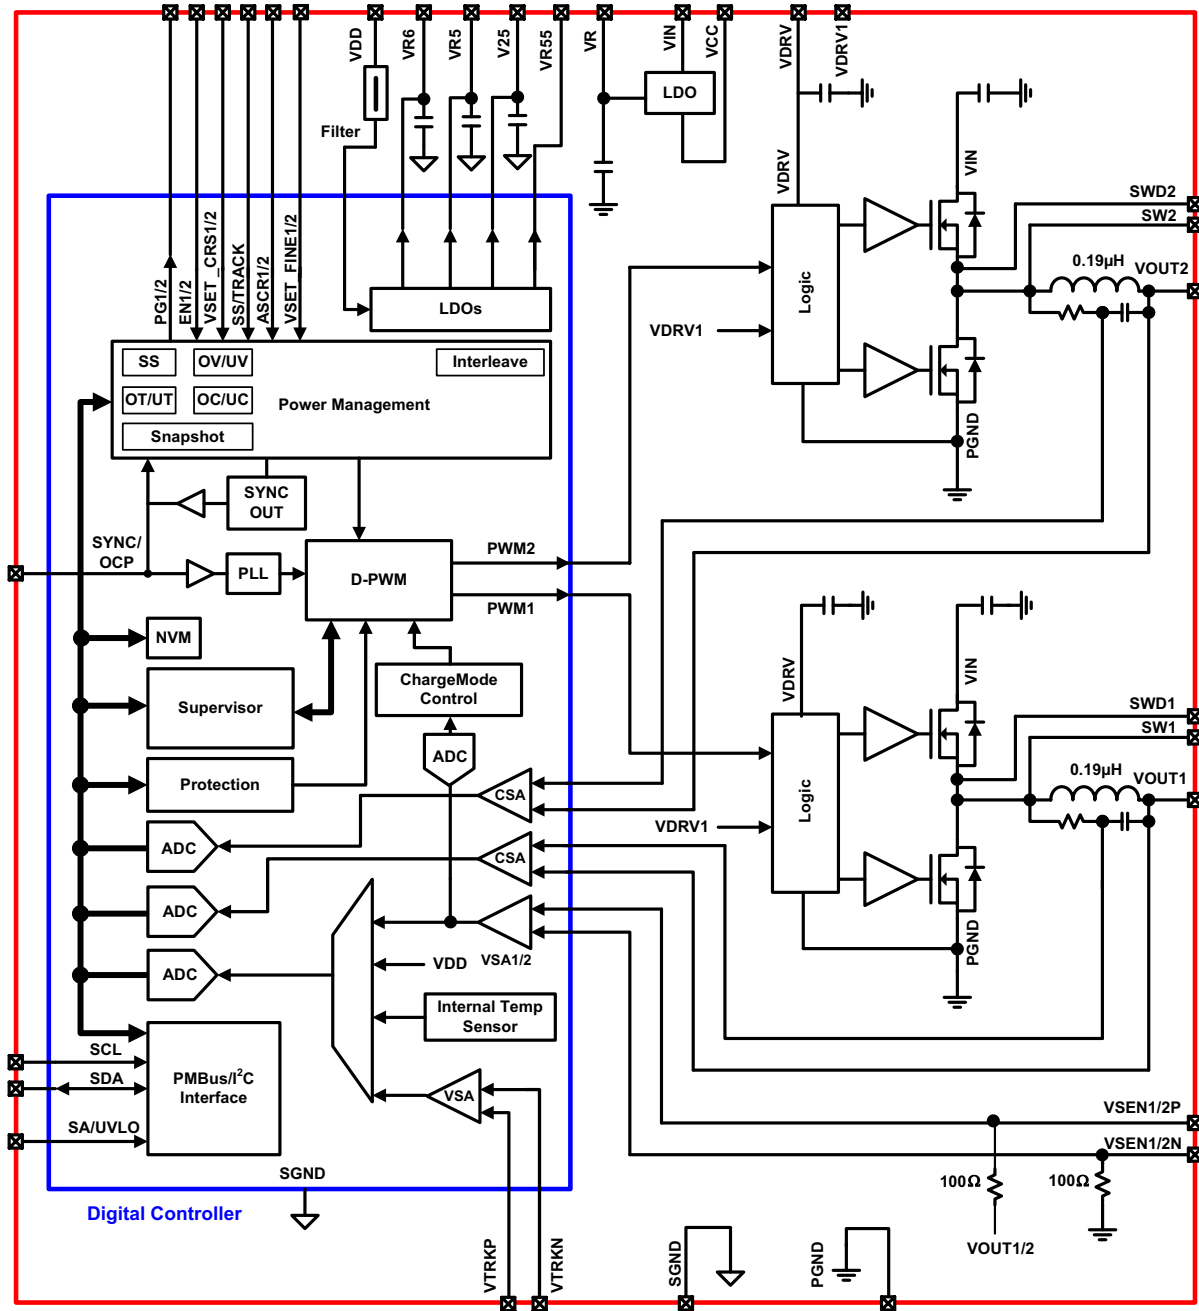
VDD
VR6
VR5
V25
VR55
VR
VIN
VCC
VDRV
VDRV1
LDO
Filter
VDRV
VIN
SWD2
SW2
0.19µH
VOUT2
PG1/2
EN1/2
VSET_CRS1/2
SS/TRACK
ASCR1/2
VSET_FINE1/2
LDOs
Logic
VDRV1
PGND
SS
OV/UV
Interleave
OT/UT
OC/UC
Power Management
Snapshot
SYNC OUT
SYNC/ OCP
PLL
D-PWM
PWM2
PWM1
NVM
VDRV
VIN
Supervisor
ChargeMode Control
SWD1
SW1
0.19µH
VOUT1
ADC
Protection
CSA
Logic
VDRV1
ADC
CSA
ADC
VSA1/2
PGND
ADC
VDD
Internal Temp Sensor
SCL
SDA
PMBus/I$^2$C Interface
VSA
VSEN1/2P
SA/UVLO
VSEN1/2N
SGND
100Ω
100Ω
Digital Controller
VOUT1/2
VTRKP
VTRKN
SGND
PGND